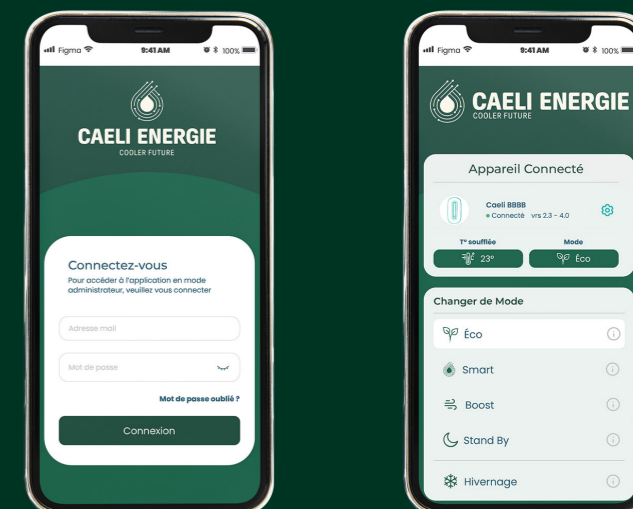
Figma 9:41 AM 100%

CAELI ENERGIE
COOLER FUTURE

Connectez-vous
Pour accéder à l'application en mode administrateur, veuillez vous connecter

Adresse mail

Mot de passe

Mot de passe oublié ?

Connexion

Figma 9:41 AM 100%

CAELI ENERGIE
COOLER FUTURE

Appareil Connecté

Caeli BBBB
Connecté vrs 2.3 - 4.0

T° soufflée
23°

Mode
Éco

Changer de Mode

Éco

Smart

Boost

Stand By

Hivernage